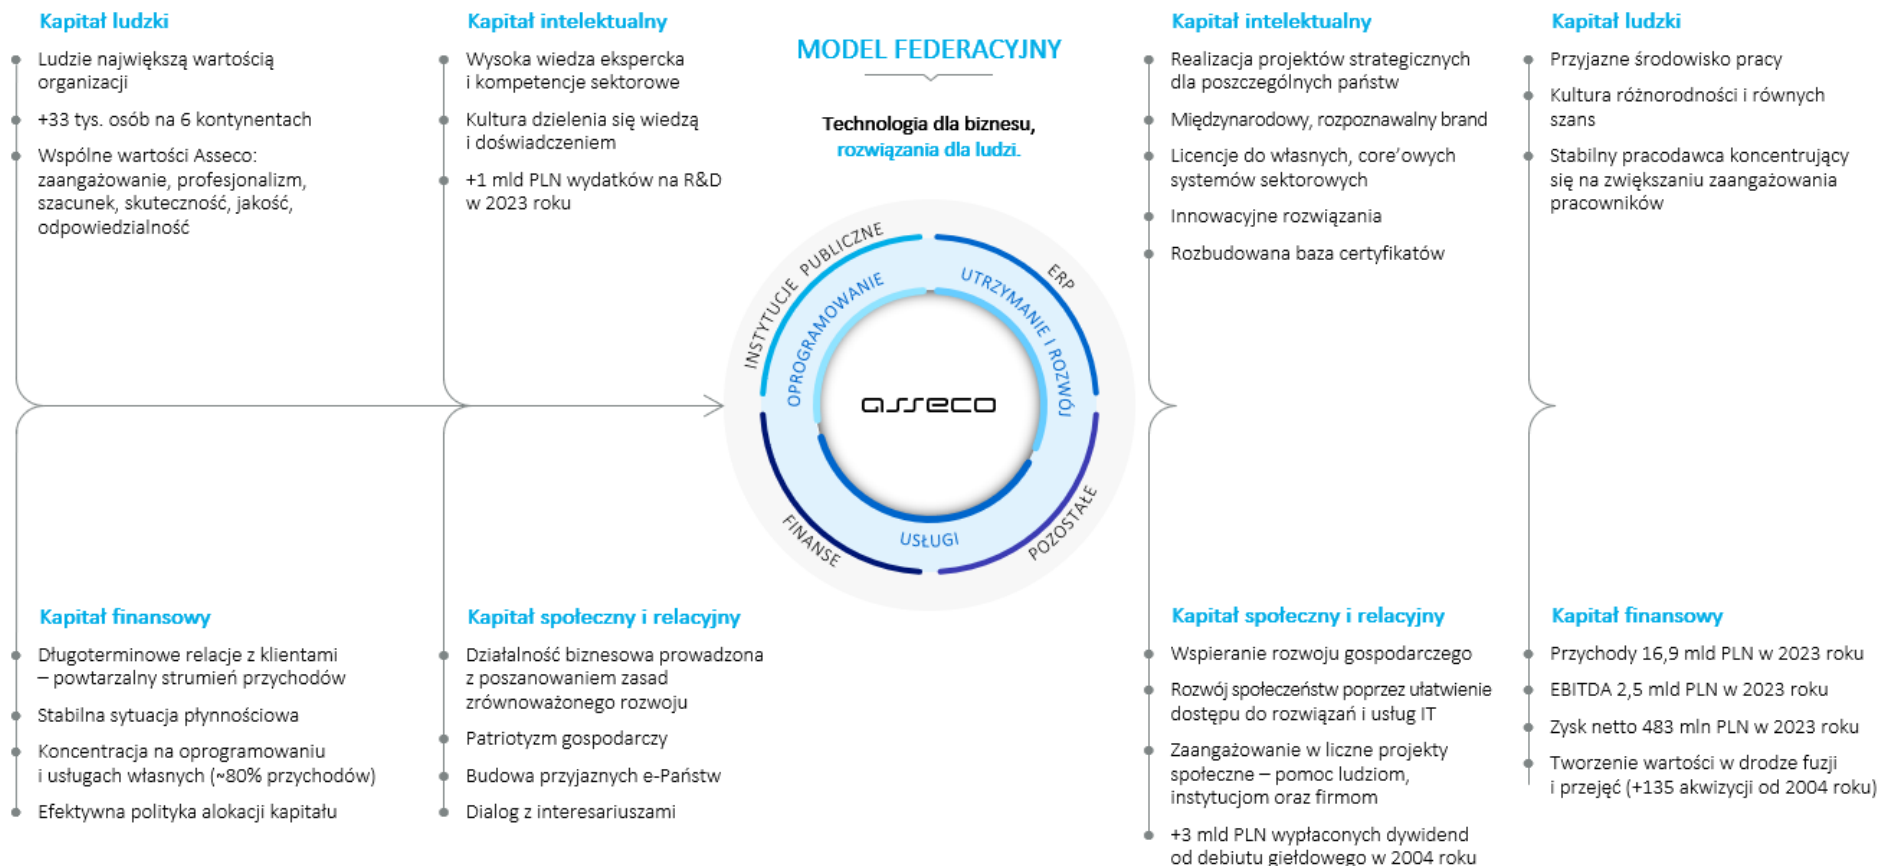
Kapitał ludzki

Ludzie największą wartością organizacji

+33 tys. osób na 6 kontynentach

Wspólne wartości Asseco: zaangażowanie, profesjonalizm, szacunek, skuteczność, jakość, odpowiedzialność

Kapitał intelektualny

Wysoka wiedza ekspercka i kompetencje sektorowe

Kultura dzielenia się wiedzą i doświadczeniem

+1 mld PLN wydatków na R&D w 2023 roku

MODEL FEDERACYJNY

Technologia dla biznesu, rozwiązania dla ludzi.

INSTYTUCJE PUBLICZNE
ERP
POZOSTAŁE
FINANSE
OPROGRAMOWANIE
UTRZYMANIE I ROZWÓJ
USŁUGI
asseco

Kapitał intelektualny

Realizacja projektów strategicznych dla poszczególnych państw

Międzynarodowy, rozpoznawalny brand

Licencje do własnych, core'owych systemów sektorowych

Innowacyjne rozwiązania

Rozbudowana baza certyfikatów

Kapitał ludzki

Przyjazne środowisko pracy

Kultura różnorodności i równych szans

Stabilny pracodawca koncentrujący się na zwiększaniu zaangażowania pracowników

Kapitał finansowy

Długoterminowe relacje z klientami – powtarzalny strumień przychodów

Stabilna sytuacja płynnościowa

Koncentracja na oprogramowaniu i usługach własnych (~80% przychodów)

Efektywna polityka alokacji kapitału

Kapitał społeczny i relacyjny

Działalność biznesowa prowadzona z poszanowaniem zasad zrównoważonego rozwoju

Patriotyzm gospodarczy

Budowa przyjaznych e-Państw

Dialog z interesariuszami

Kapitał społeczny i relacyjny

Wspieranie rozwoju gospodarczego

Rozwój społeczeństw poprzez ułatwienie dostępu do rozwiązań i usług IT

Zaangażowanie w liczne projekty społeczne – pomoc ludziom, instytucjom oraz firmom

+3 mld PLN wypłaconych dywidend od debiutu giełdowego w 2004 roku

Kapitał finansowy

Przychody 16,9 mld PLN w 2023 roku

EBITDA 2,5 mld PLN w 2023 roku

Zysk netto 483 mln PLN w 2023 roku

Tworzenie wartości w drodze fuzji i przejęć (+135 akwizycji od 2004 roku)